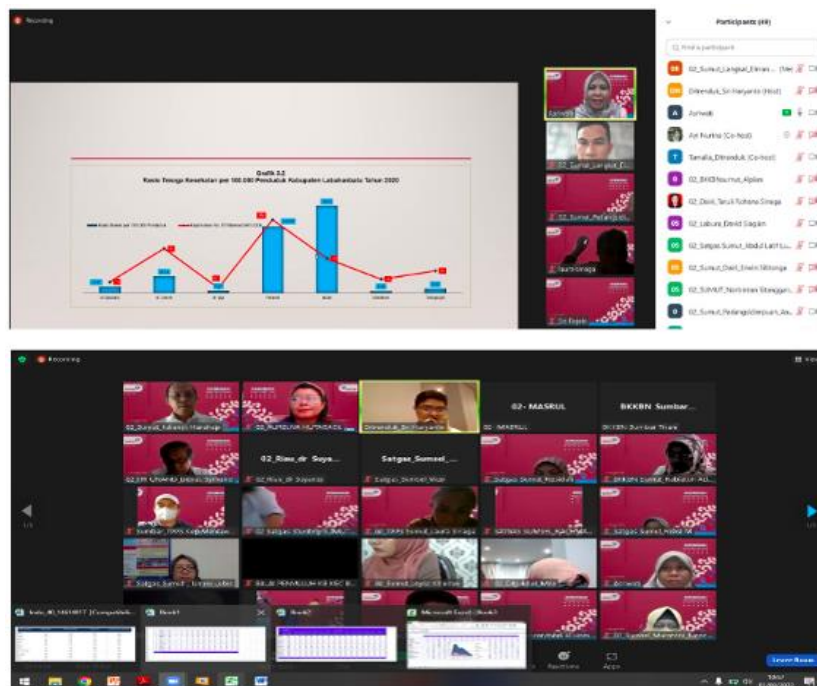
Recording

Participants (49)

Find a participant

02_Sumut_Langkat_Elman... (Me)
Ditenduk_Sri Haryanto (Host)
Ariwati
Ari Nurini (Co-host)
Tamalia_Ditenduk (Co-host)
02_BKKBNsumut_Alpian
02_Deli_Taruli Yohana Sinaga
05_Labura_David Siagian
02_Sergai_Sumut_Abdul Latif Lu...
02_Sumut_Dairi_Erwin Sitorus
05_SUMUT_Nurhenan Simangun...
02_Sumut_Padangsidimpuan_Au...

Grafik 3.2
Rasio Tenaga Kesehatan per 100.000 Penduduk Kabupaten Labuhanbatu Tahun 2020

Recording

02- MASRUL

BKKBN Sumbar...

02_Riau_dr Suya...

Satgas_Sumsel_...

Book1

Microsoft Excel (Book)

Leave Room